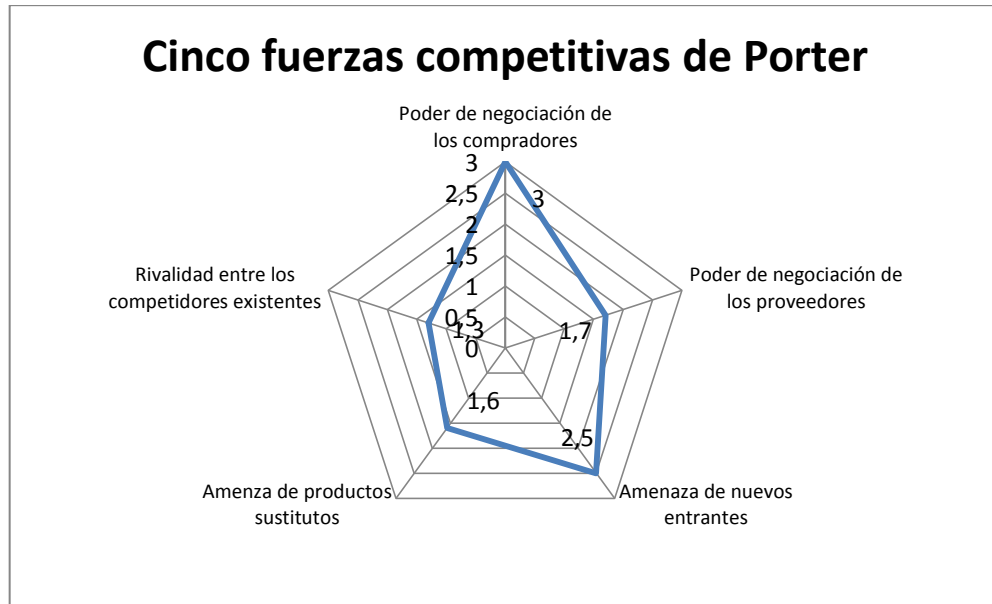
Cinco fuerzas competitivas de Porter

Poder de negociación de los compradores

3
2,5
2
1,5
1
0,5
0

3

Poder de negociación de los proveedores

1,7

Amenaza de nuevos entrantes

2,5

Amenza de productos sustitutos

1,6

Rivalidad entre los competidores existentes

1,3